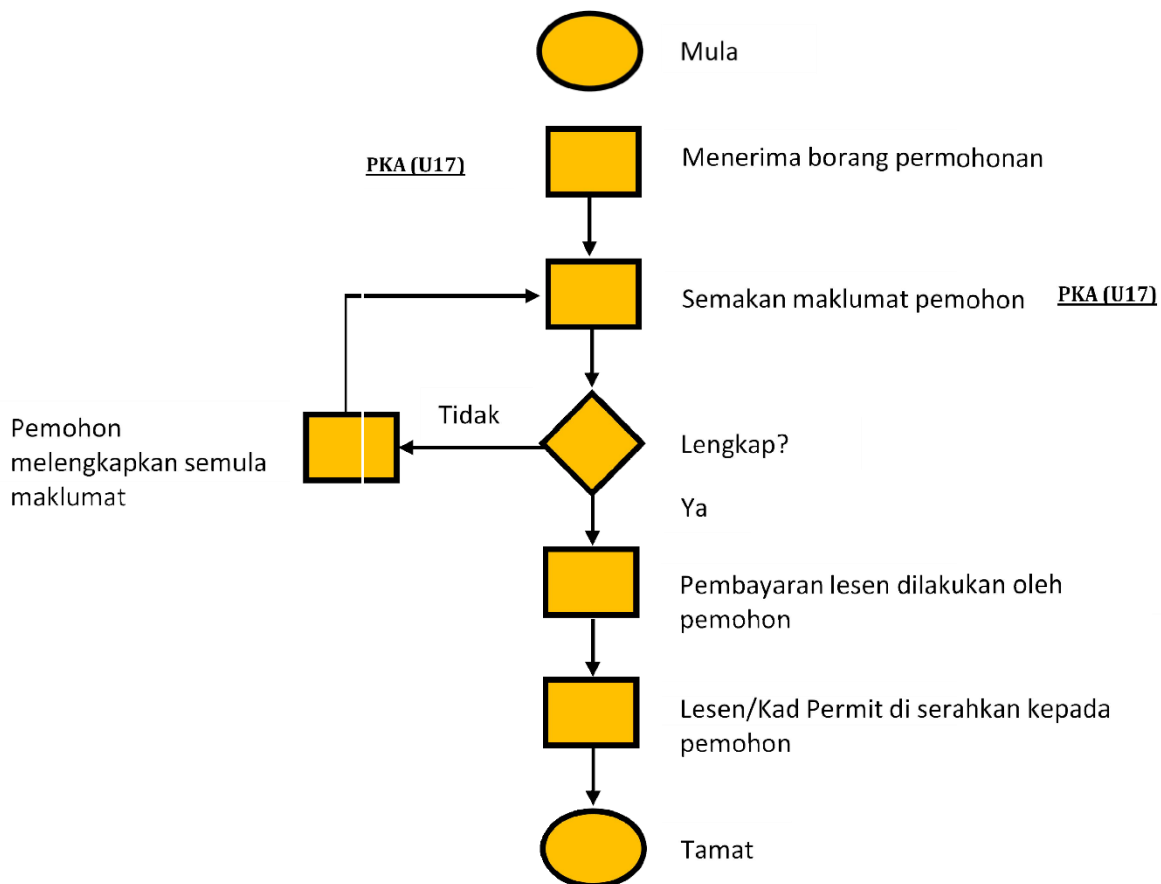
Mula

PKA (U17)

Menerima borang permohonan

Semakan maklumat pemohon

PKA (U17)

Pemohon melengkapkan semula maklumat

Tidak

Lengkap?

Ya

Pembayaran lesen dilakukan oleh pemohon

Lesen/Kad Permit di serahkan kepada pemohon

Tamat